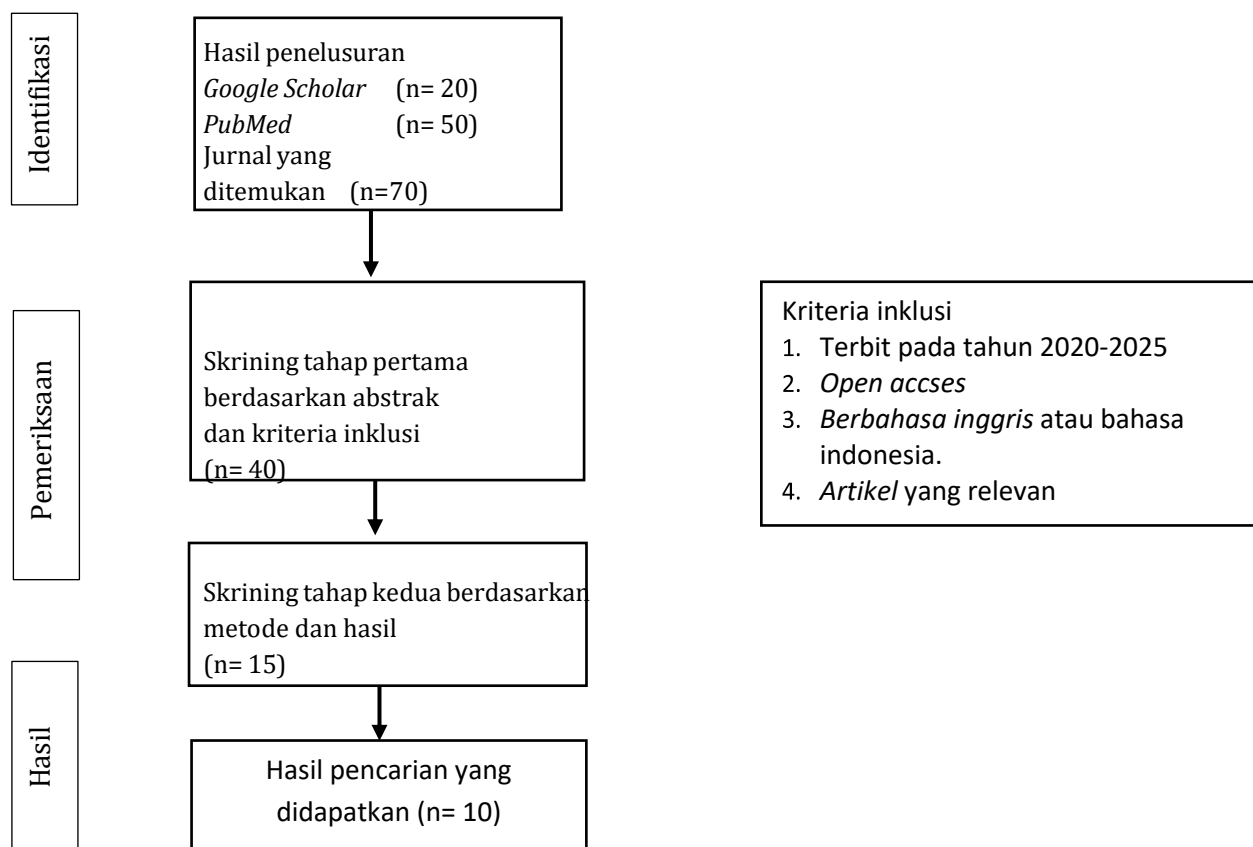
Identifikasi

Hasil penelusuran
*Google Scholar* (n= 20)
*PubMed* (n= 50)
Jurnal yang ditemukan (n=70)

Pemeriksaan

Skrining tahap pertama berdasarkan abstrak dan kriteria inklusi (n= 40)

Kriteria inklusi
1. Terbit pada tahun 2020-2025
2. *Open accses*
3. *Berbahasa inggris* atau bahasa indonesia.
4. *Artikel* yang relevan

Skrining tahap kedua berdasarkan metode dan hasil (n= 15)

Hasil

Hasil pencarian yang didapatkan (n= 10)